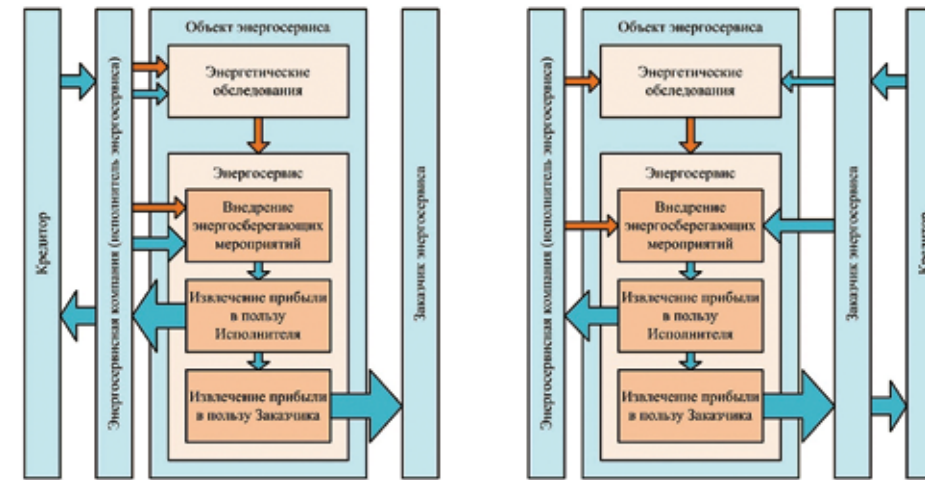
Кредитор

Энергосервисная компания (исполнитель энергосервиса)

Объект энергосервиса

Энергетические обследования

Энергосервис

Внедрение энергосберегающих мероприятий

Извлечение прибыли в пользу Исполнителя

Извлечение прибыли в пользу Заказчика

Заказчик энергосервиса

Энергосервисная компания (исполнитель энергосервиса)

Объект энергосервиса

Энергетические обследования

Энергосервис

Внедрение энергосберегающих мероприятий

Извлечение прибыли в пользу Исполнителя

Извлечение прибыли в пользу Заказчика

Заказчик энергосервиса

Кредит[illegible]